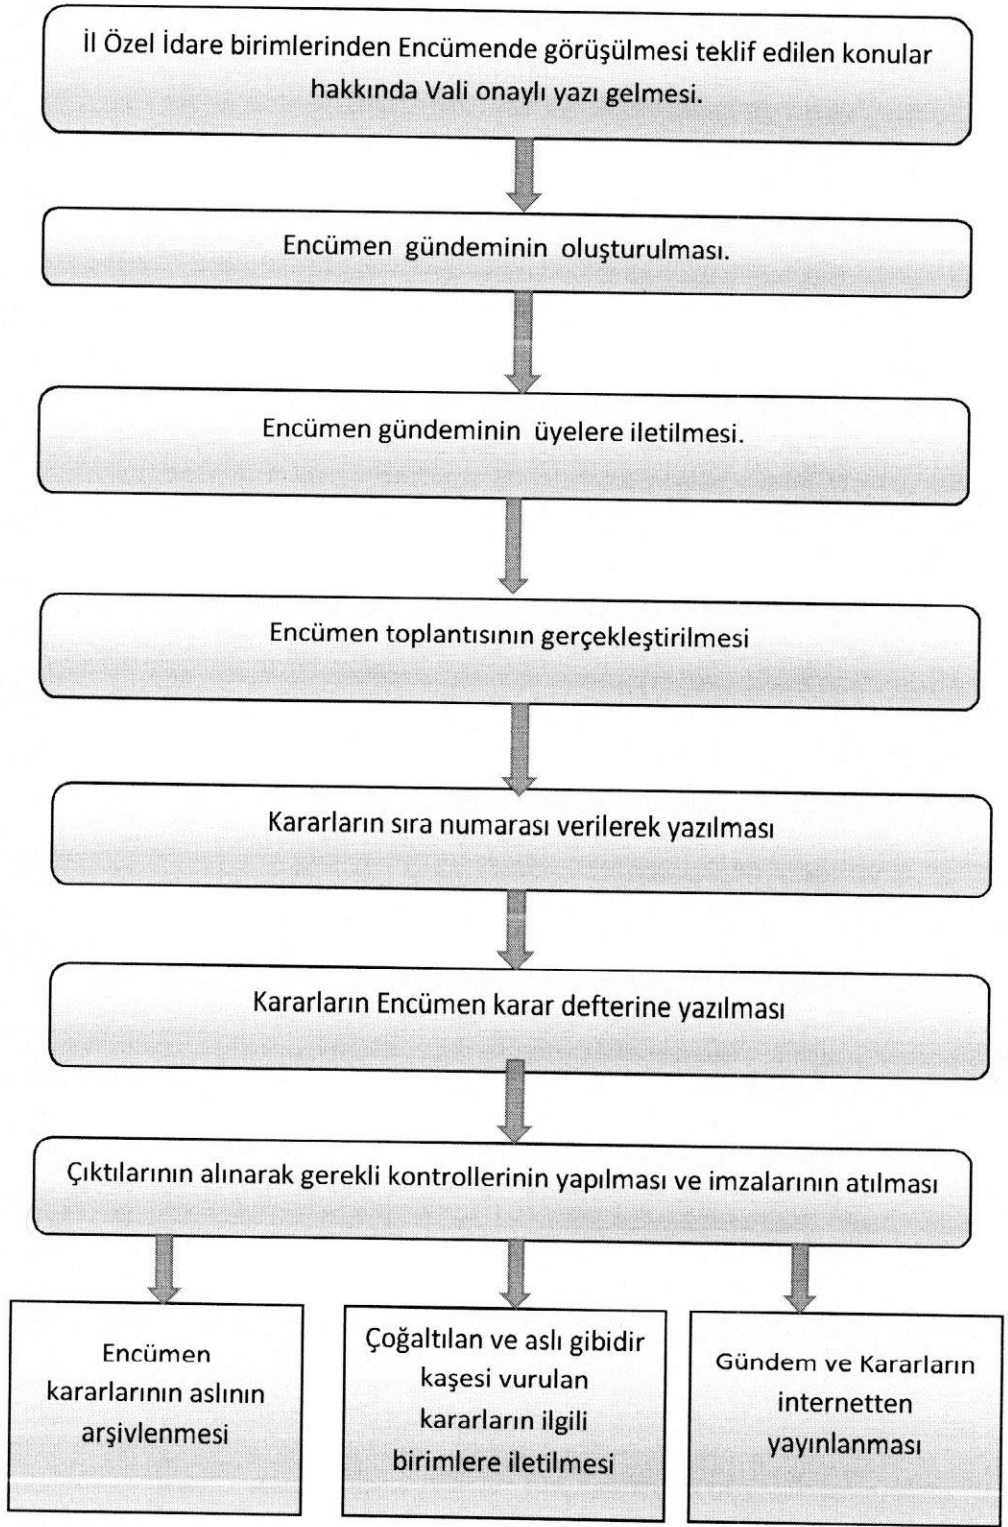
İl Özel İdare birimlerinden Encümende görüşülmesi teklif edilen konular hakkında Vali onaylı yazı gelmesi.

Encümen gündeminin oluşturulması.

Encümen gündeminin üyelere iletilmesi.

Encümen toplantısının gerçekleştirilmesi

Kararların sıra numarası verilerek yazılması

Kararların Encümen karar defterine yazılması

Çıktılarının alınarak gerekli kontrollerinin yapılması ve imzalarının atılması

Encümen kararlarının aslının arşivlenmesi

Çoğaltılan ve aslı gibidir kaşesi vurulan kararların ilgili birimlere iletilmesi

Gündem ve Kararların internetten yayınlanması